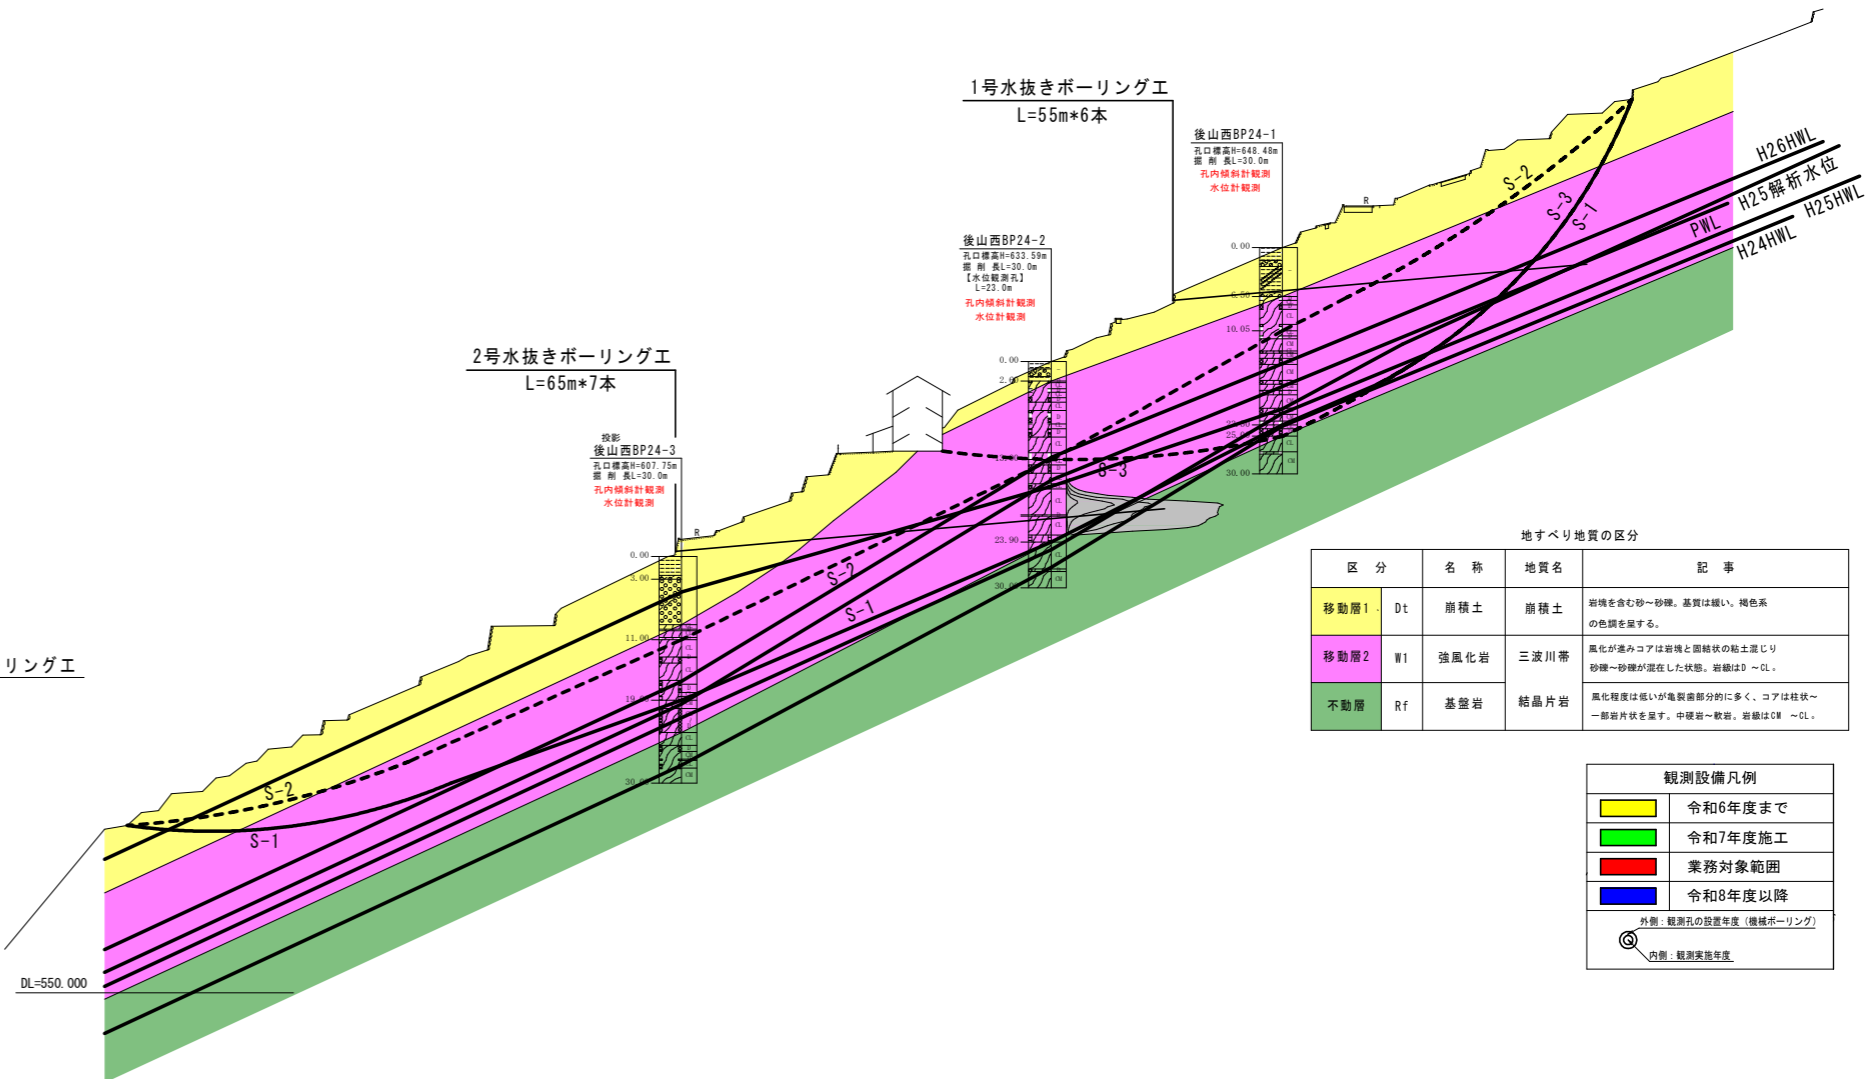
1号水抜きボーリング工
L=55m*6本

後山西BP24-1
孔口標高H=648.48m
掘削長L=30.0m
孔内傾斜計観測
水位計観測

0.00
10.05
30.00

H26HWL
H25解析水位
H25HWL
PWL
H24HWL
S-2
S-3
S-1
R

後山西BP24-2
孔口標高H=633.59m
掘削長L=30.0m
【水位観測孔】
L=23.0m
孔内傾斜計観測
水位計観測

0.00
23.90
S-3

2号水抜きボーリング工
L=65m*7本

投影
後山西BP24-3
孔口標高H=607.75m
掘削長L=30.0m
孔内傾斜計観測
水位計観測

0.00
3.00
11.00
R
S-2
S-1

リング工

S-2
S-1

DL=550.000

地すべり地質の区分

| 区分 | | 名称 | 地質名 | 記事 |
|---|---|---|---|---|
| 移動層1 | Dt | 崩積土 | 崩積土 | 岩塊を含む砂～砂礫。基質は緩い。褐色系の色調を呈する。 |
| 移動層2 | W1 | 強風化岩 | 三波川帯 | 風化が進みコアは岩塊と固結状の粘土混じり砂礫～砂礫が混在した状態。岩級はD ～CL。 |
| 不動層 | Rf | 基盤岩 | 結晶片岩 | 風化程度は低いが亀裂密部分的に多く、コアは柱状～一部岩片状を呈す。中硬岩～軟岩。岩級はCM ～CL。 |

観測設備凡例
令和6年度まで
令和7年度施工
業務対象範囲
令和8年度以降
外側：観測孔の設置年度（機械ボーリング）
内側：観測実施年度